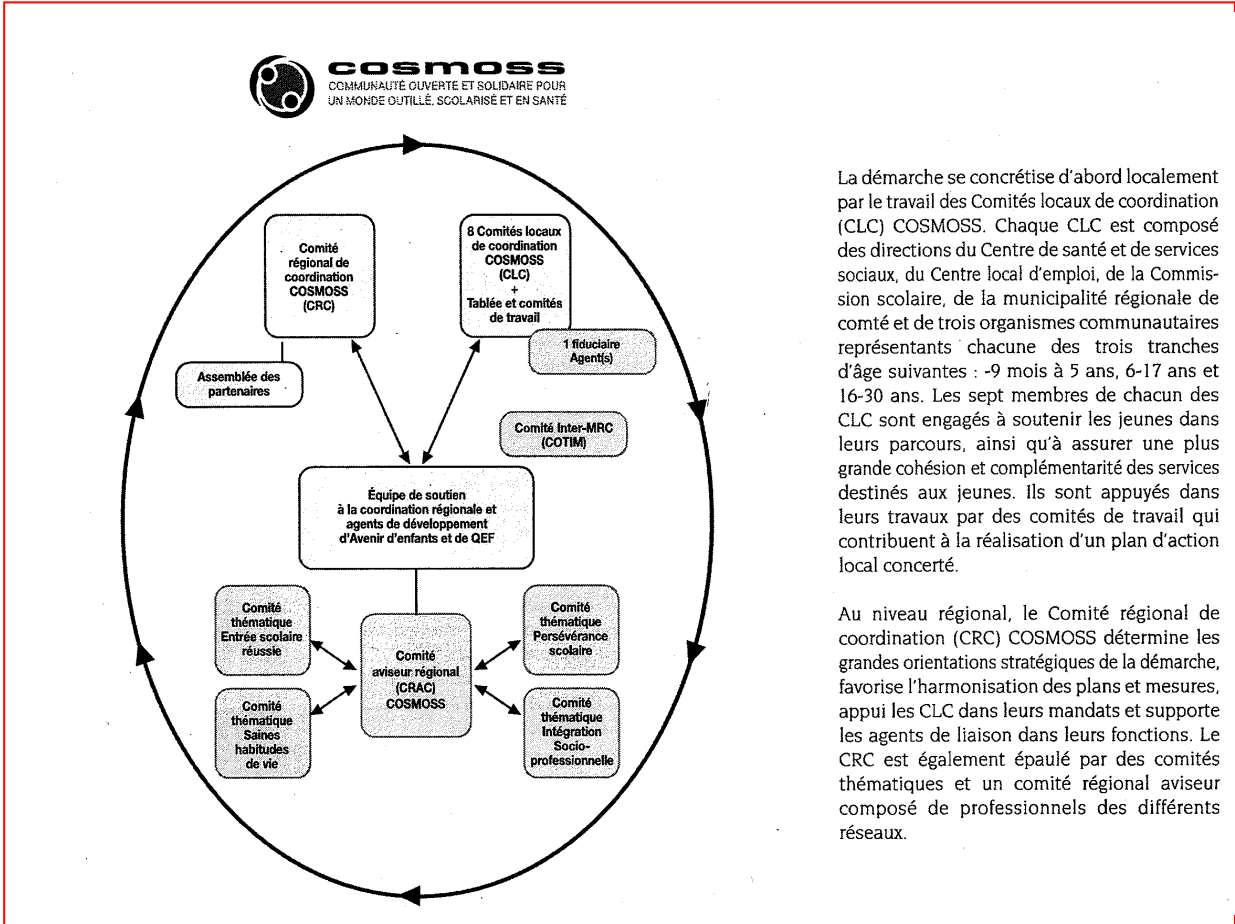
cosmoss
COMMUNAUTÉ OUVERTE ET SOLIDAIRE POUR UN MONDE OUTILLÉ, SCOLARISÉ ET EN SANTÉ

Comité régional de coordination COSMOSS (CRC)

8 Comités locaux de coordination COSMOSS (CLC) + Tablée et comités de travail

1 fiduciaire Agent(s)

Assemblée des partenaires

Comité Inter-MRC (COTIM)

Équipe de soutien à la coordination régionale et agents de développement d'Avenir d'enfants et de QEF

Comité thématique Entrée scolaire réussie

Comité aviseur régional (CRAC) COSMOSS

Comité thématique Persévérance scolaire

Comité thématique Saines habitudes de vie

Comité thématique Intégration Socio-professionnelle

La démarche se concrétise d'abord localement par le travail des Comités locaux de coordination (CLC) COSMOSS. Chaque CLC est composé des directions du Centre de santé et de services sociaux, du Centre local d'emploi, de la Commission scolaire, de la municipalité régionale de comté et de trois organismes communautaires représentants chacune des trois tranches d'âge suivantes : -9 mois à 5 ans, 6-17 ans et 16-30 ans. Les sept membres de chacun des CLC sont engagés à soutenir les jeunes dans leurs parcours, ainsi qu'à assurer une plus grande cohésion et complémentarité des services destinés aux jeunes. Ils sont appuyés dans leurs travaux par des comités de travail qui contribuent à la réalisation d'un plan d'action local concerté.

Au niveau régional, le Comité régional de coordination (CRC) COSMOSS détermine les grandes orientations stratégiques de la démarche, favorise l'harmonisation des plans et mesures, appui les CLC dans leurs mandats et supporte les agents de liaison dans leurs fonctions. Le CRC est également épaulé par des comités thématiques et un comité régional aviseur composé de professionnels des différents réseaux.